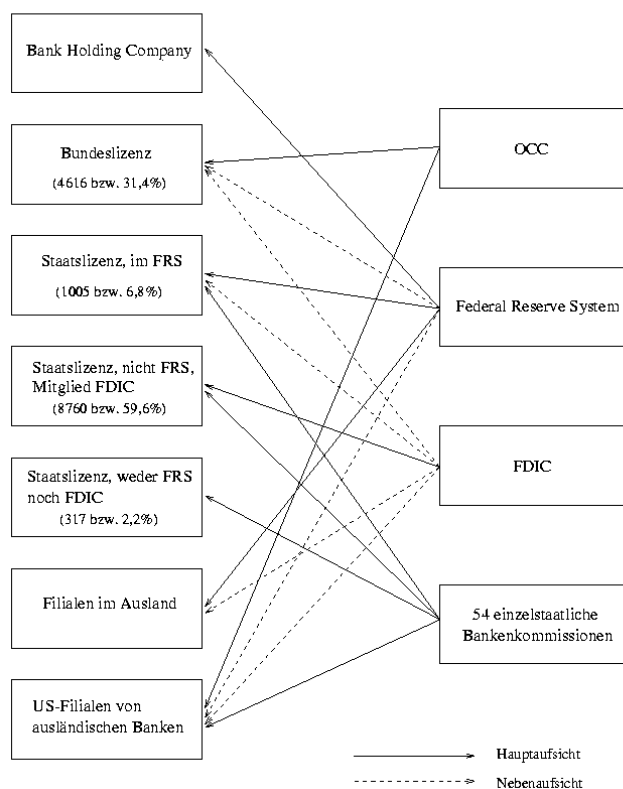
Bank Holding Company

Bundeslizenz
(4616 bzw. 31,4%)

Staatslizenz, im FRS
(1005 bzw. 6,8%)

Staatslizenz, nicht FRS, Mitglied FDIC
(8760 bzw. 59,6%)

Staatslizenz, weder FRS noch FDIC
(317 bzw. 2,2%)

Filialen im Ausland

US-Filialen von ausländischen Banken

OCC

Federal Reserve System

FDIC

54 einzelstaatliche Bankenkommissionen

Hauptaufsicht

Nebenaufsicht